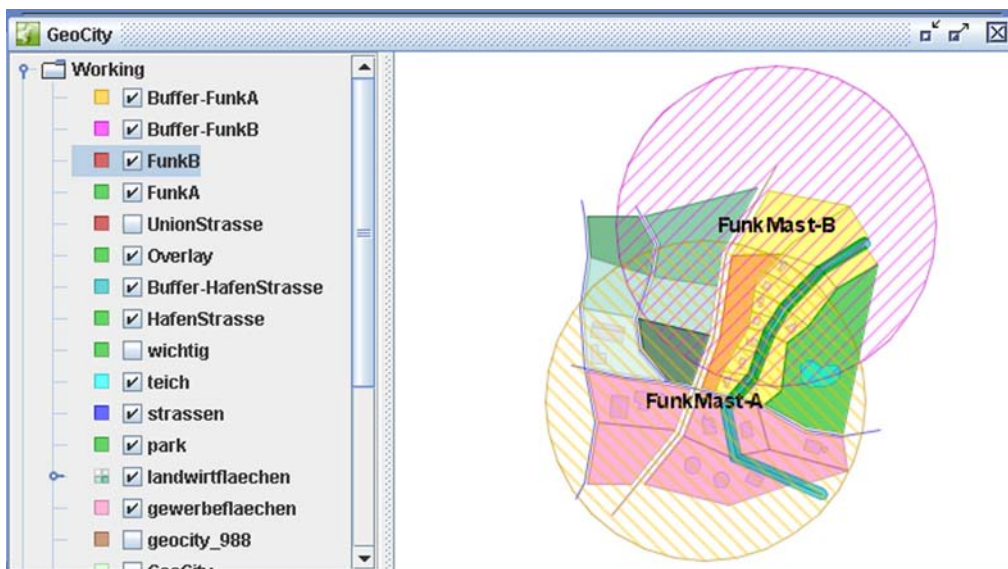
GeoCity

Working
Buffer-FunkA
Buffer-FunkB
FunkB
FunkA
UnionStrasse
Overlay
Buffer-HafenStrasse
HafenStrasse
wichtig
teich
strassen
park
landwirtflaechen
gewerbeflaechen
geocity_988
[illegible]

FunkMast-B
FunkMast-A